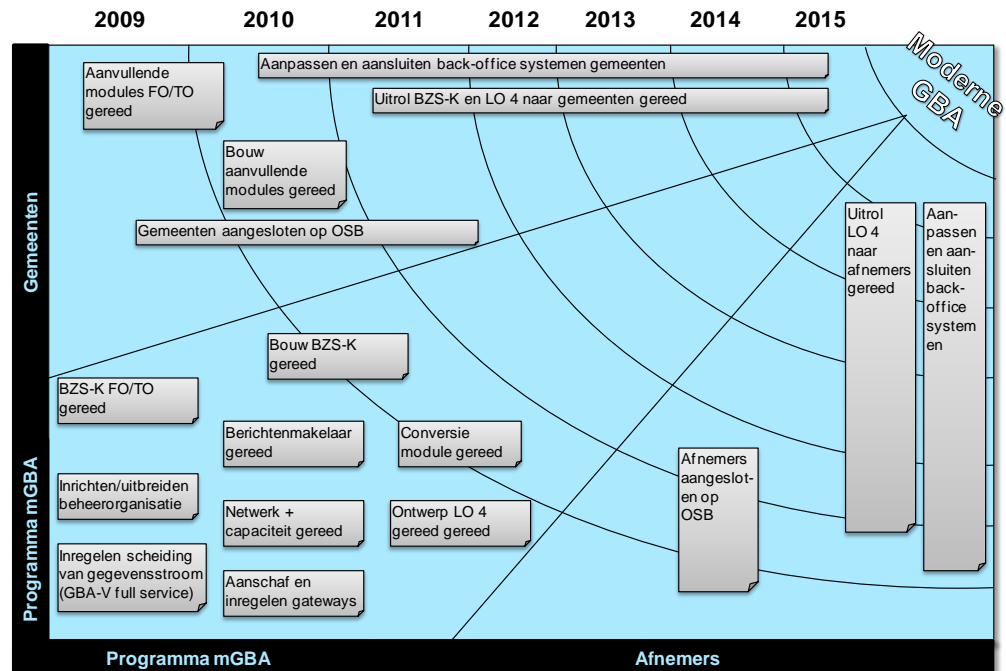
2009 2010 2011 2012 2013 2014 2015

Moderne GBA

Aanvullende modules FO/TO gereed

Aanpassen en aansluiten back-office systemen gemeenten

Uitrol BZS-K en LO 4 naar gemeenten gereed

Bouw aanvullende modules gereed

Gemeenten aangesloten op OSB

Uitrol LO 4 naar afnemers gereed

Aanpassen en aansluiten back-office systemen

Bouw BZS-K gereed

BZS-K FO/TO gereed

Berichtenmakelaar gereed

Conversie module gereed

Afnemers aangesloten op OSB

Inrichten/uitbreiden beheerorganisatie

Netwerk + capaciteit gereed

Ontwerp LO 4 gereed gereed

Inregelen scheiding van gegevensstroom (GBA-V full service)

Aanschaf en inregelen gateways

Gemeenten

Programma mGBA

Programma mGBA

Afnemers